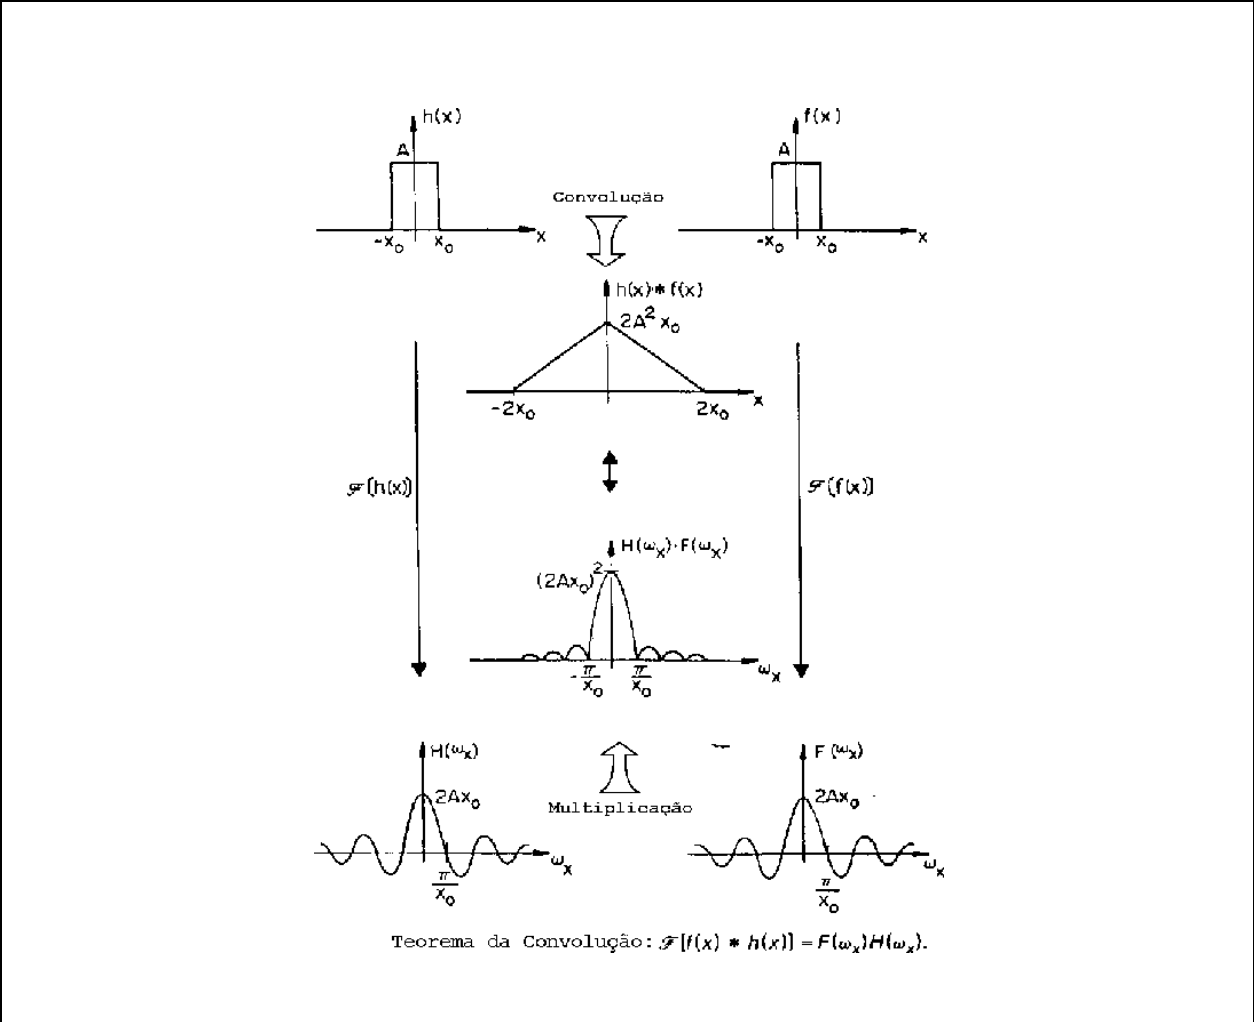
$h(x)$
A
$-x_o$ $x_o$ x

Convolução

$f(x)$
A
$-x_o$ $x_o$ x

$h(x) * f(x)$
$2A^2 x_o$
$-2x_o$ $2x_o$ x

$\mathscr{F}[h(x)]$

$\mathscr{F}[f(x)]$

$H(\omega_x) \cdot F(\omega_x)$
$(2Ax_o)^2$
$-\frac{\pi}{x_o}$ $\frac{\pi}{x_o}$ $\omega_x$

$H(\omega_x)$
$2Ax_o$
$\frac{\pi}{x_o}$ $\omega_x$

Multiplicação

$F(\omega_x)$
$2Ax_o$
$\frac{\pi}{x_o}$ $\omega_x$

Teorema da Convolução: $\mathscr{F}[f(x) * h(x)] = F(\omega_x)H(\omega_x)$.